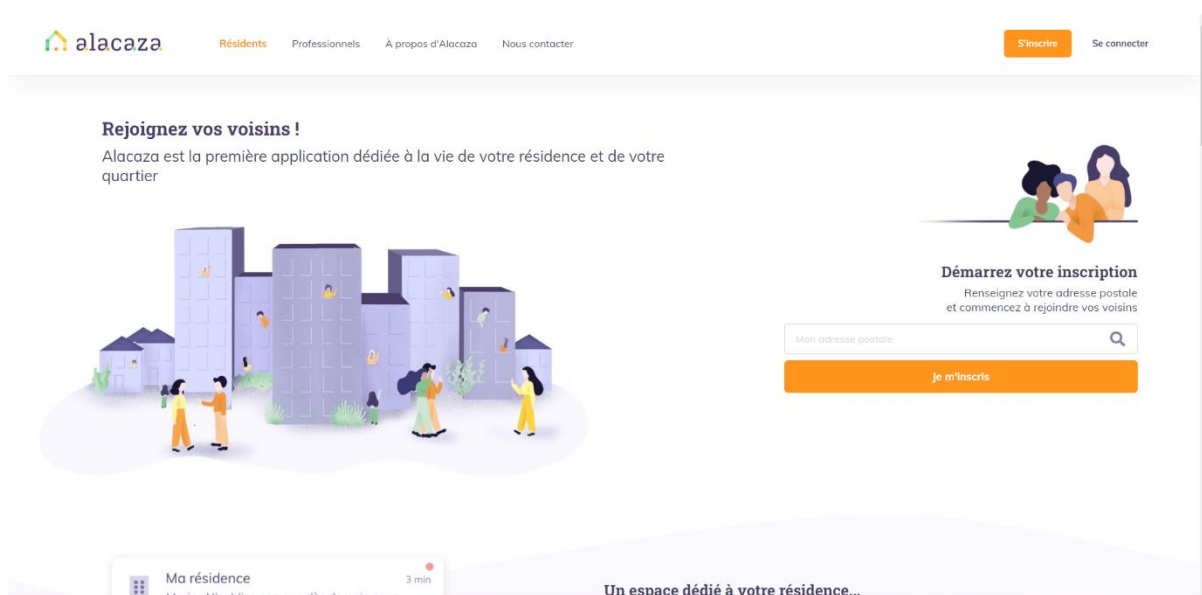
alacaza

Résidents Professionnels À propos d'Alacaza Nous contacter

S'inscrire Se connecter

Rejoignez vos voisins !

Alacaza est la première application dédiée à la vie de votre résidence et de votre quartier

Démarrez votre inscription

Renseignez votre adresse postale et commencez à rejoindre vos voisins

Mon adresse postale

Je m'inscris

Ma résidence 3 min

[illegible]

Un espace dédié à votre résidence...